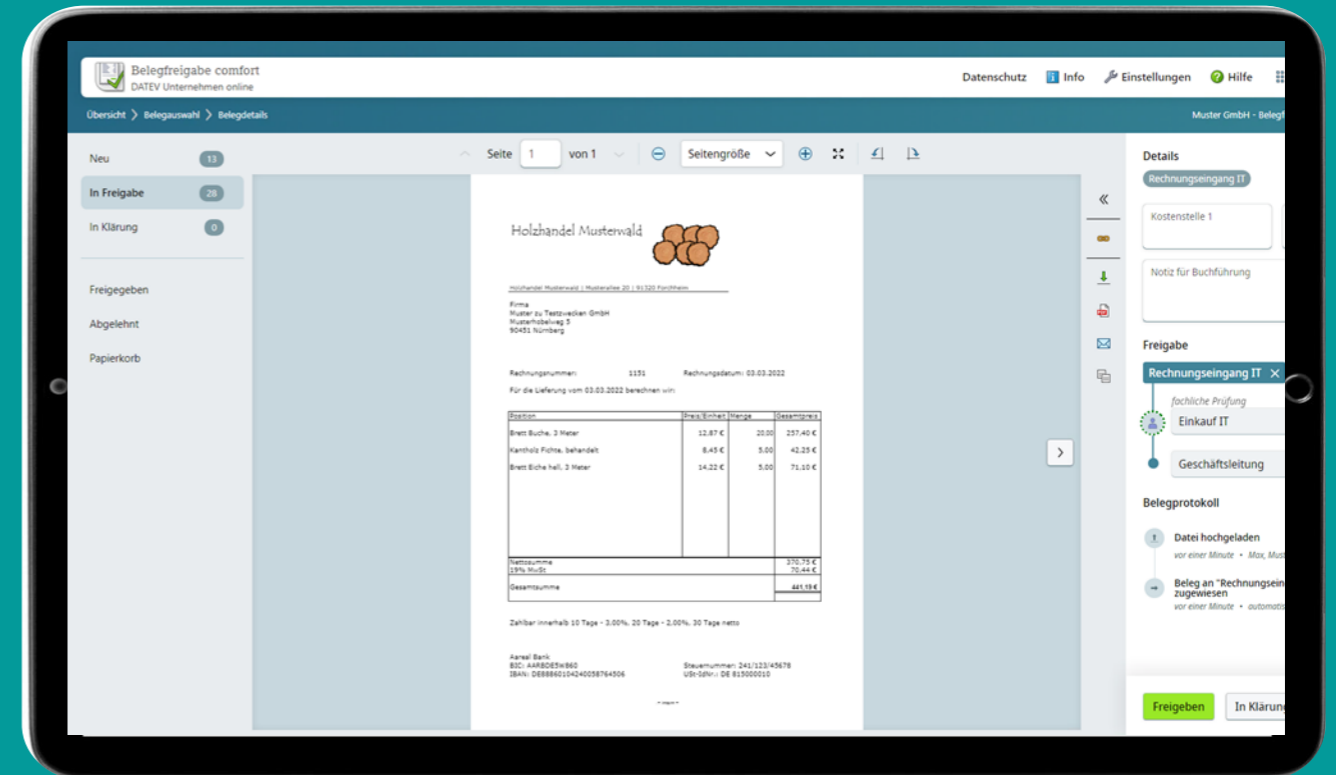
Belegfreigabe comfort
DATEV Unternehmen online

Datenschutz Info Einstellungen Hilfe

Übersicht > Belegauswahl > Belegdetails

Muster GmbH - Belegf

Neu 13
In Freigabe 28
In Klärung 0

Freigegeben
Abgelehnt
Papierkorb

Seite 1 von 1 Seitengröße

Holzhandel Musterwald

Holzhandel Musterwald | Musterallee 20 | 91320 Forchheim

Firma
Muster zu Testzwecken GmbH
Musterhobelweg 5
90451 Nürnberg

Rechnungsnummer: 1151 Rechnungsdatum: 03.03.2022

Für die Lieferung vom 03.03.2022 berechnen wir:

| Position | Preis/Einheit | Menge | Gesamtpreis |
|---|---|---|---|
| Brett Buche, 3 Meter | 12,87 € | 20,00 | 257,40 € |
| Kantholz Fichte, behandelt | 8,45 € | 5,00 | 42,25 € |
| Brett Eiche hell, 3 Meter | 14,22 € | 5,00 | 71,10 € |
| Nettosumme | | | 370,75 € |
| 19% MwSt | | | 70,44 € |
| Gesamtsumme | | | 441,19 € |

Zahlbar innerhalb 10 Tage - 3,00%, 20 Tage - 2,00%, 30 Tage netto

Aareal Bank
BIC: AARBDE5W860
IBAN: DE88860104240058764506

Steuernummer: 241/123/45678
USt-IdNr.: DE 815000010

Details
Rechnungseingang IT
Kostenstelle 1
Notiz für Buchführung

Freigabe
Rechnungseingang IT
fachliche Prüfung
Einkauf IT
Geschäftsleitung

Belegprotokoll
Datei hochgeladen
vor einer Minute • Max, Must
Beleg an "Rechnungsein zugewiesen
vor einer Minute • automati

Freigeben In Klärung